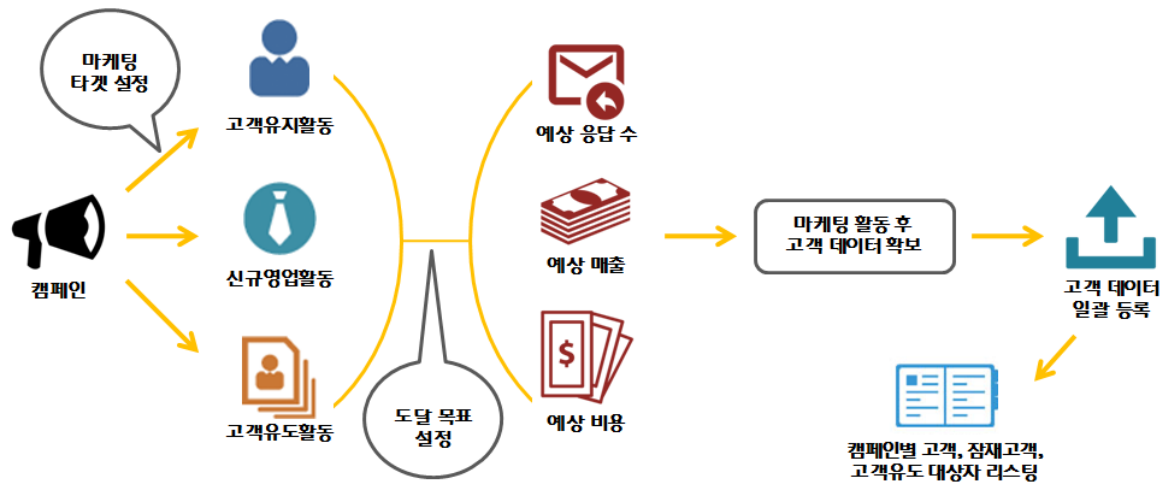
마케팅 타겟 설정

캠페인

고객유지활동

신규영업활동

고객유도활동

도달 목표 설정

예상 응답 수

예상 매출

예상 비용

마케팅 활동 후 고객 데이터 확보

고객 데이터 일괄 등록

캠페인별 고객, 잠재고객, 고객유도 대상자 리스팅